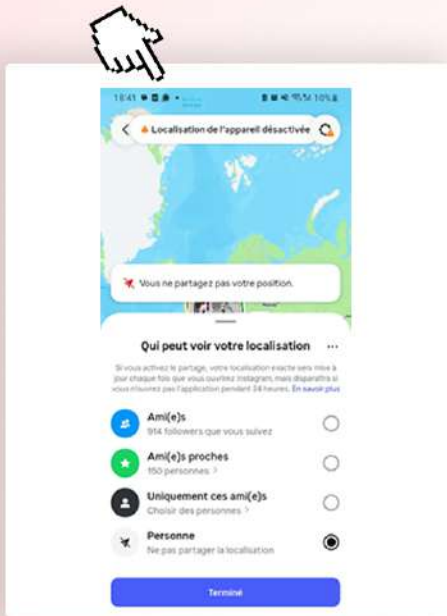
13:41 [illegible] 10%

Localisation de l'appareil désactivée

Vous ne partagez pas votre position.

Qui peut voir votre localisation ···

Si vous activez le partage, votre localisation exacte sera mise à jour chaque fois que vous ouvrirez Instagram, mais disparaîtra si vous n'ouvrez pas l'application pendant 24 heures. En savoir plus

Ami(e)s
914 followers que vous suivez

Ami(e)s proches
150 personnes >

Uniquement ces ami(e)s
Choisir des personnes >

Personne
Ne pas partager la localisation

Terminé